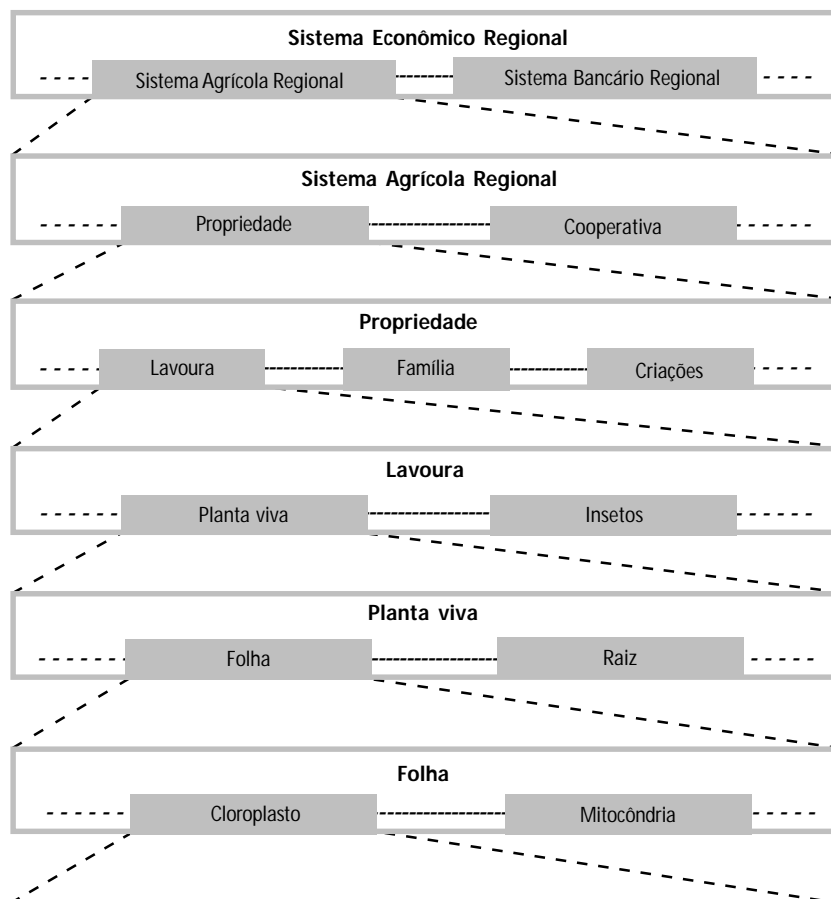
Sistema Econômico Regional

Sistema Agrícola Regional

Sistema Bancário Regional

Sistema Agrícola Regional

Propriedade

Cooperativa

Propriedade

Lavoura

Família

Criações

Lavoura

Planta viva

Insetos

Planta viva

Folha

Raiz

Folha

Cloroplasto

Mitocôndria